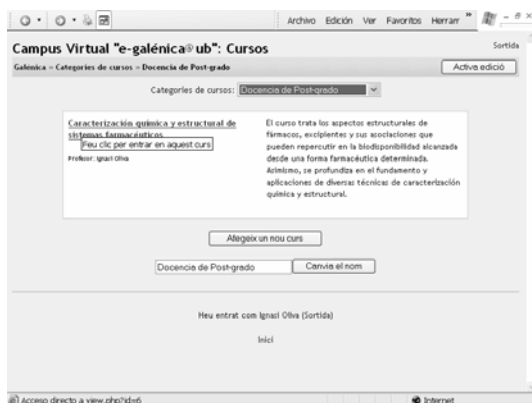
Archivo Edición Ver Favoritos Herram »

Campus Virtual "e-galénica@ub": Cursos

Sortida

Galènica » Categories de cursos » Docencia de Post-grado

Activa edició

Categories de cursos: Docencia de Post-grado

Caracterización química y estructural de sistemas farmacéuticos

Feu clic per entrar en aquest curs

Profesor: Ignasi Oliva

El curso trata los aspectos estructurales de fármacos, excipientes y sus asociaciones que pueden repercutir en la biodisponibilidad alcanzada desde una forma farmacéutica determinada. Asimismo, se profundiza en el fundamento y aplicaciones de diversas técnicas de caracterización química y estructural.

Afegeix un nou curs

Docencia de Post-grado

Canvia el nom

Heu entrat com Ignasi Oliva (Sortida)

Inici

Acceso directo a view.php?id=6

Internet